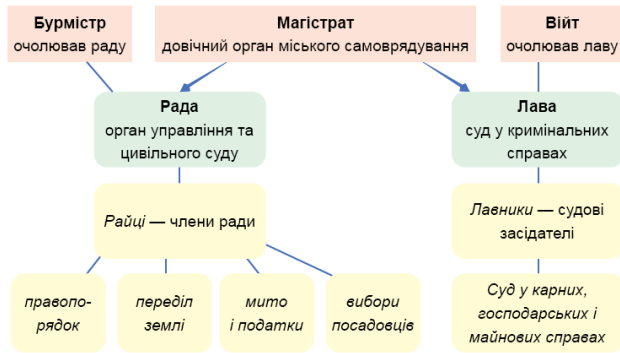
**Бурмістр**
очолював раду

**Магістрат**
довічний орган міського самоврядування

**Війт**
очолював лаву

**Рада**
орган управління та цивільного суду

**Лава**
суд у кримінальних справах

*Райці* — члени ради

*Лавники* — судові засідателі

*правопорядок*

*переділ землі*

*мито і податки*

*вибори посадовців*

*Суд у карних, господарських і майнових справах*